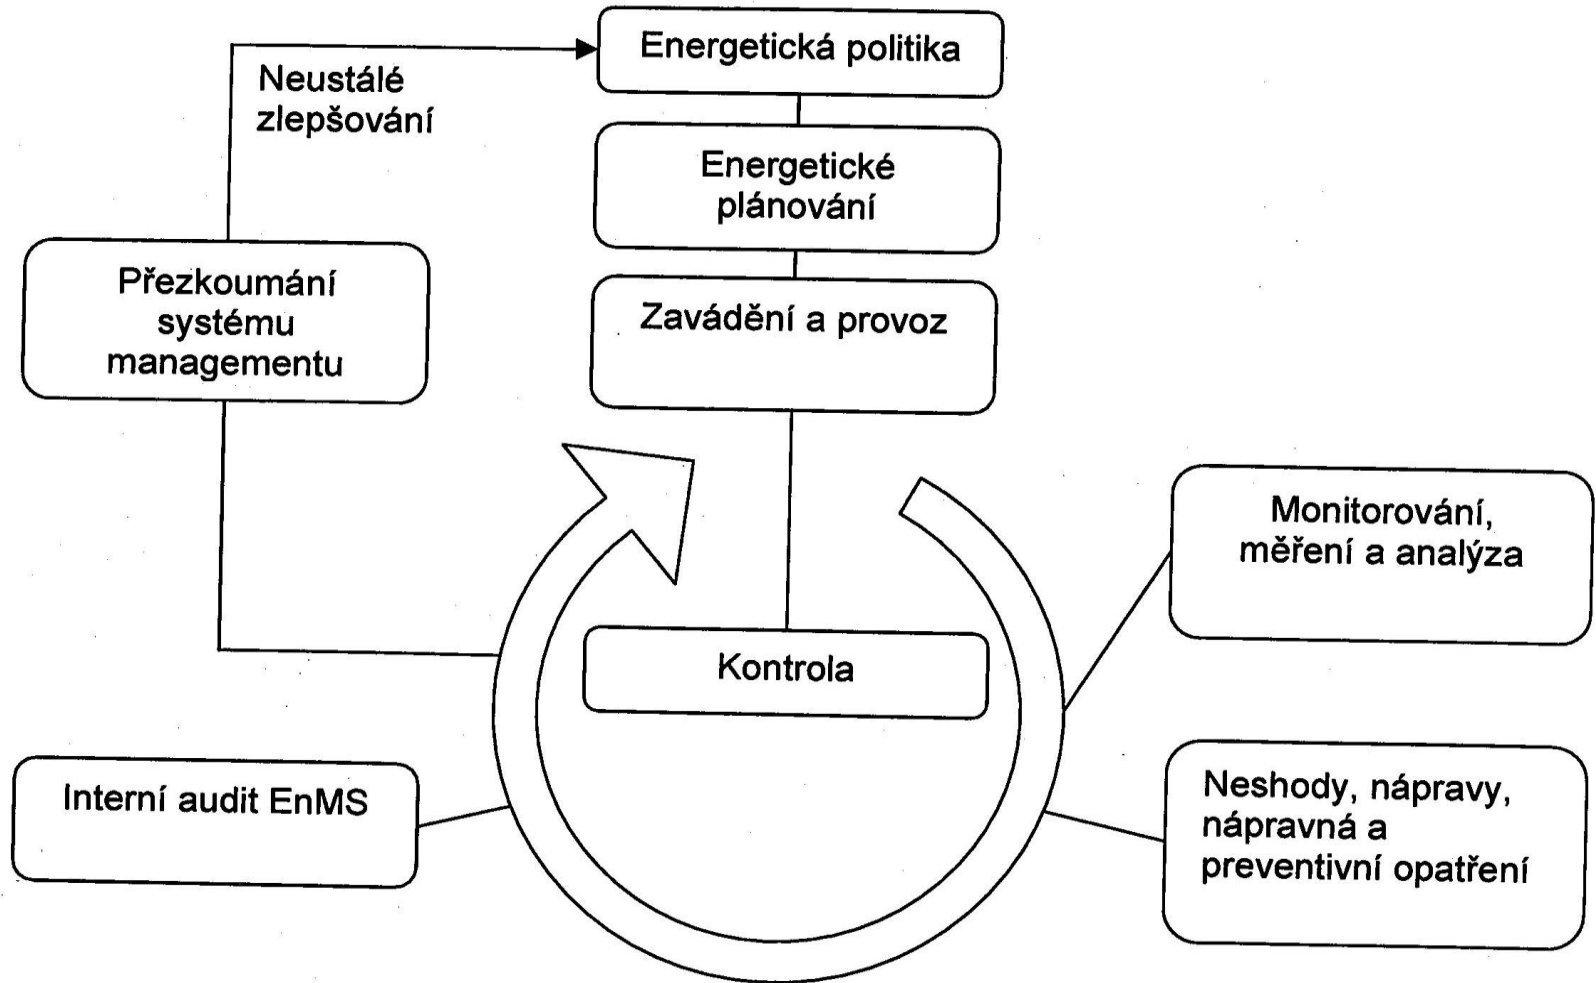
Neustálé zlepšování

Energetická politika

Energetické plánování

Zavádění a provoz

Přezkoumání systému managementu

Monitorování, měření a analýza

Kontrola

Interní audit EnMS

Neshody, nápravy, nápravná a preventivní opatření